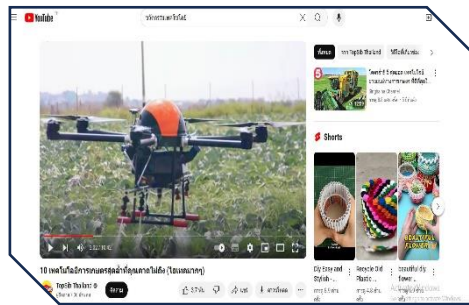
YouTube

นวัตกรรมเกษตร

ทั้งหมด

5

Shorts

10 เทคโนโลยีการเกษตรสุดล้ำที่คุณอาจไม่เคย (ไขเฉลยมาก)

Top10 Thailand

ติดตาม

แชร์

DIY Easy and Stylish

Recycle Old Plastic

Beautiful diy flower

FLOWER